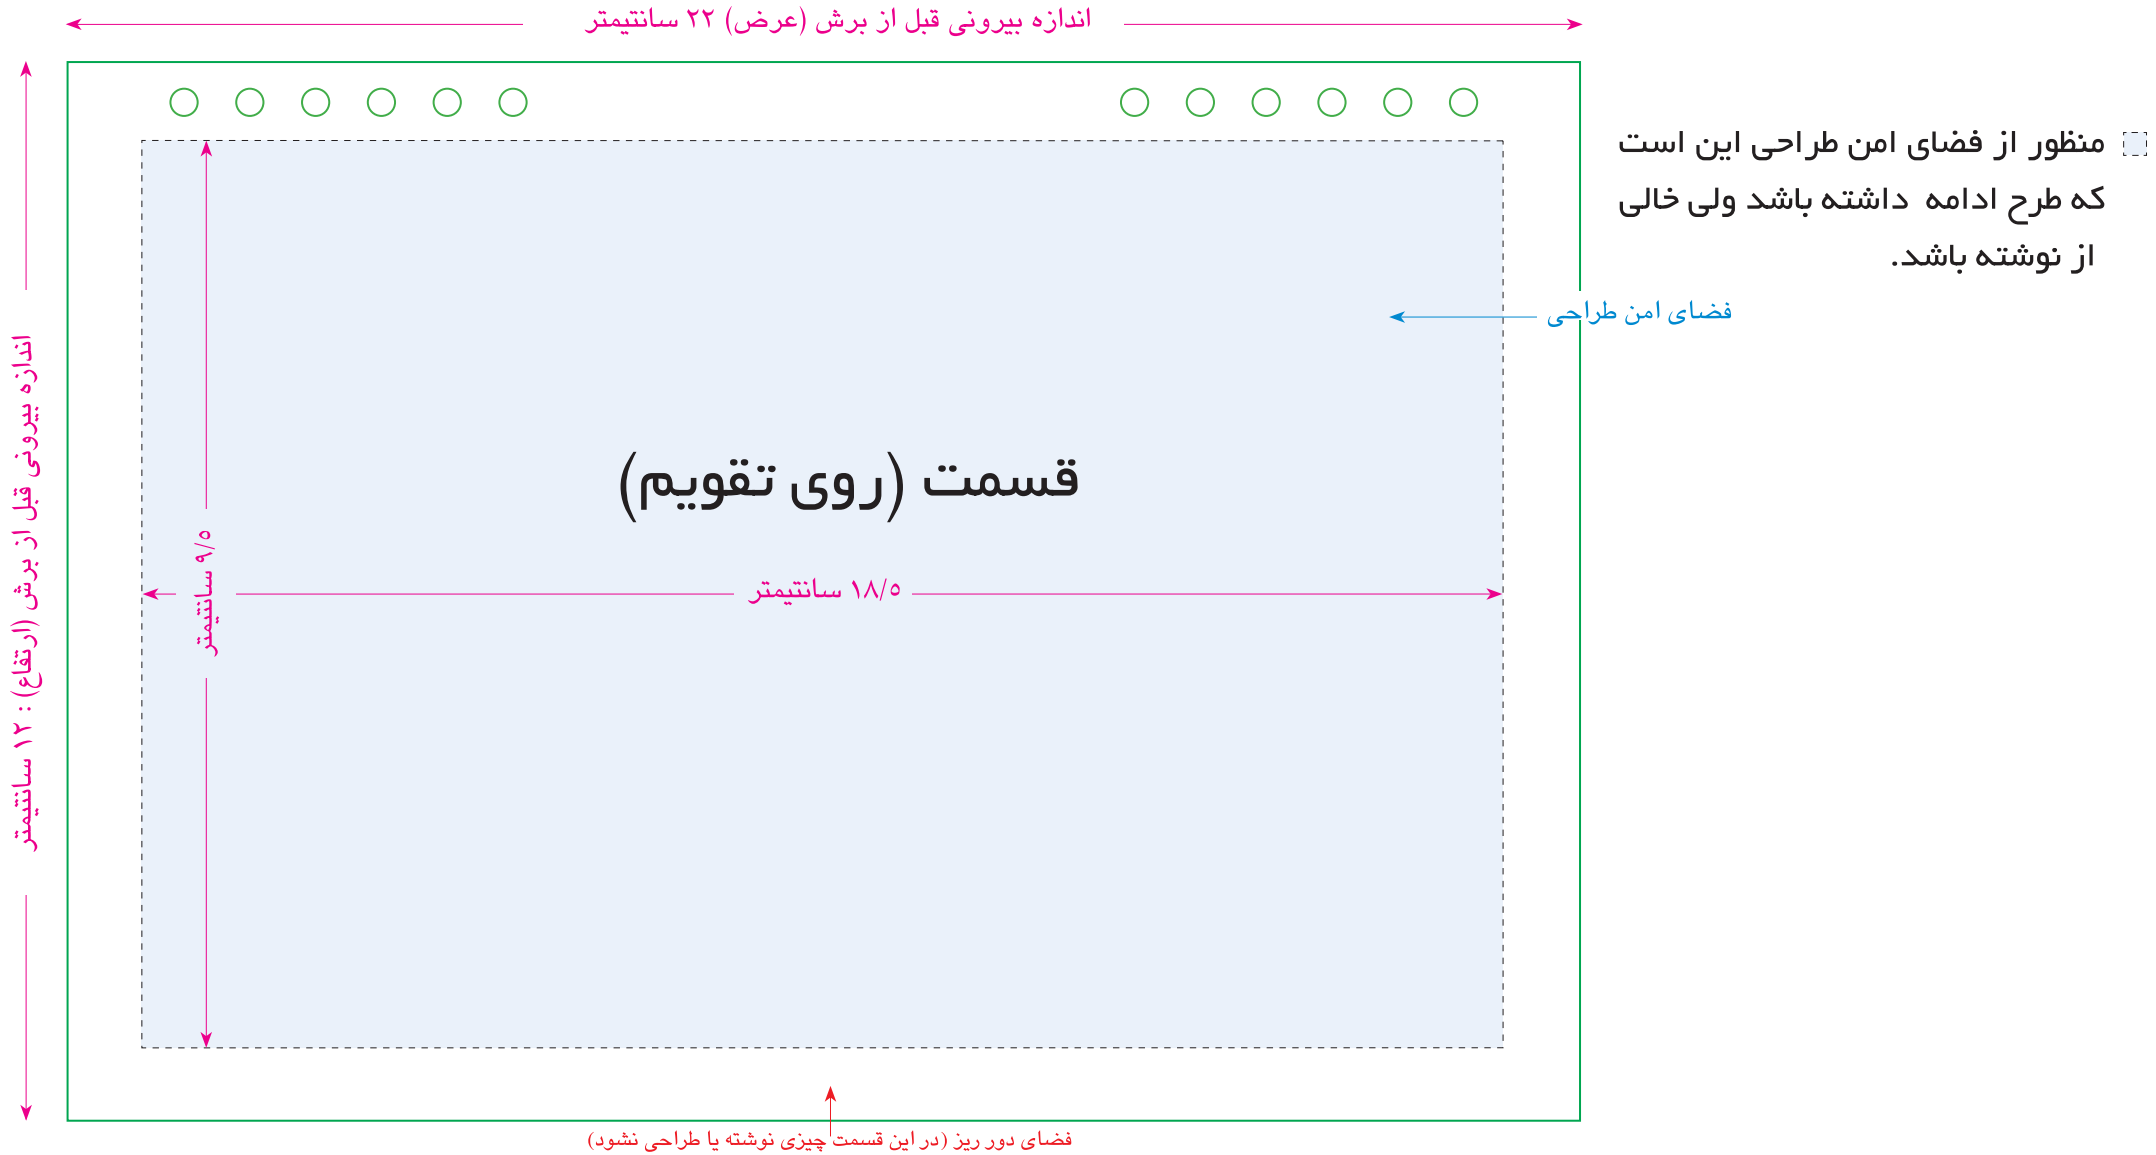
اندازه بیرونی قبل از برش (عرض) ۲۲ سانتیمتر

منظور از فضای امن طراحی این است که طرح ادامه داشته باشد ولی خالی از نوشته باشد.

فضای امن طراحی

اندازه بیرونی قبل از برش (ارتفاع) : ۱۲ سانتیمتر

قسمت (روی تقویم)

۹/۵ سانتیمتر

۱۸/۵ سانتیمتر

فضای دور ریز (در این قسمت چیزی نوشته یا طراحی نشود)